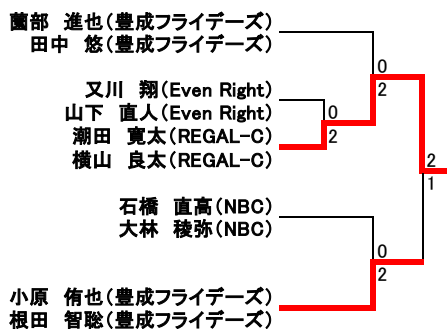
薗部　進也(豊成フライデーズ)
田中　悠(豊成フライデーズ)
又川　翔(Even Right)
山下　直人(Even Right)
潮田　寛太(REGAL-C)
横山　良太(REGAL-C)
石橋　直高(NBC)
大林　稜弥(NBC)
小原　侑也(豊成フライデーズ)
根田　智聡(豊成フライデーズ)

0
2
0
2
2
1
0
2